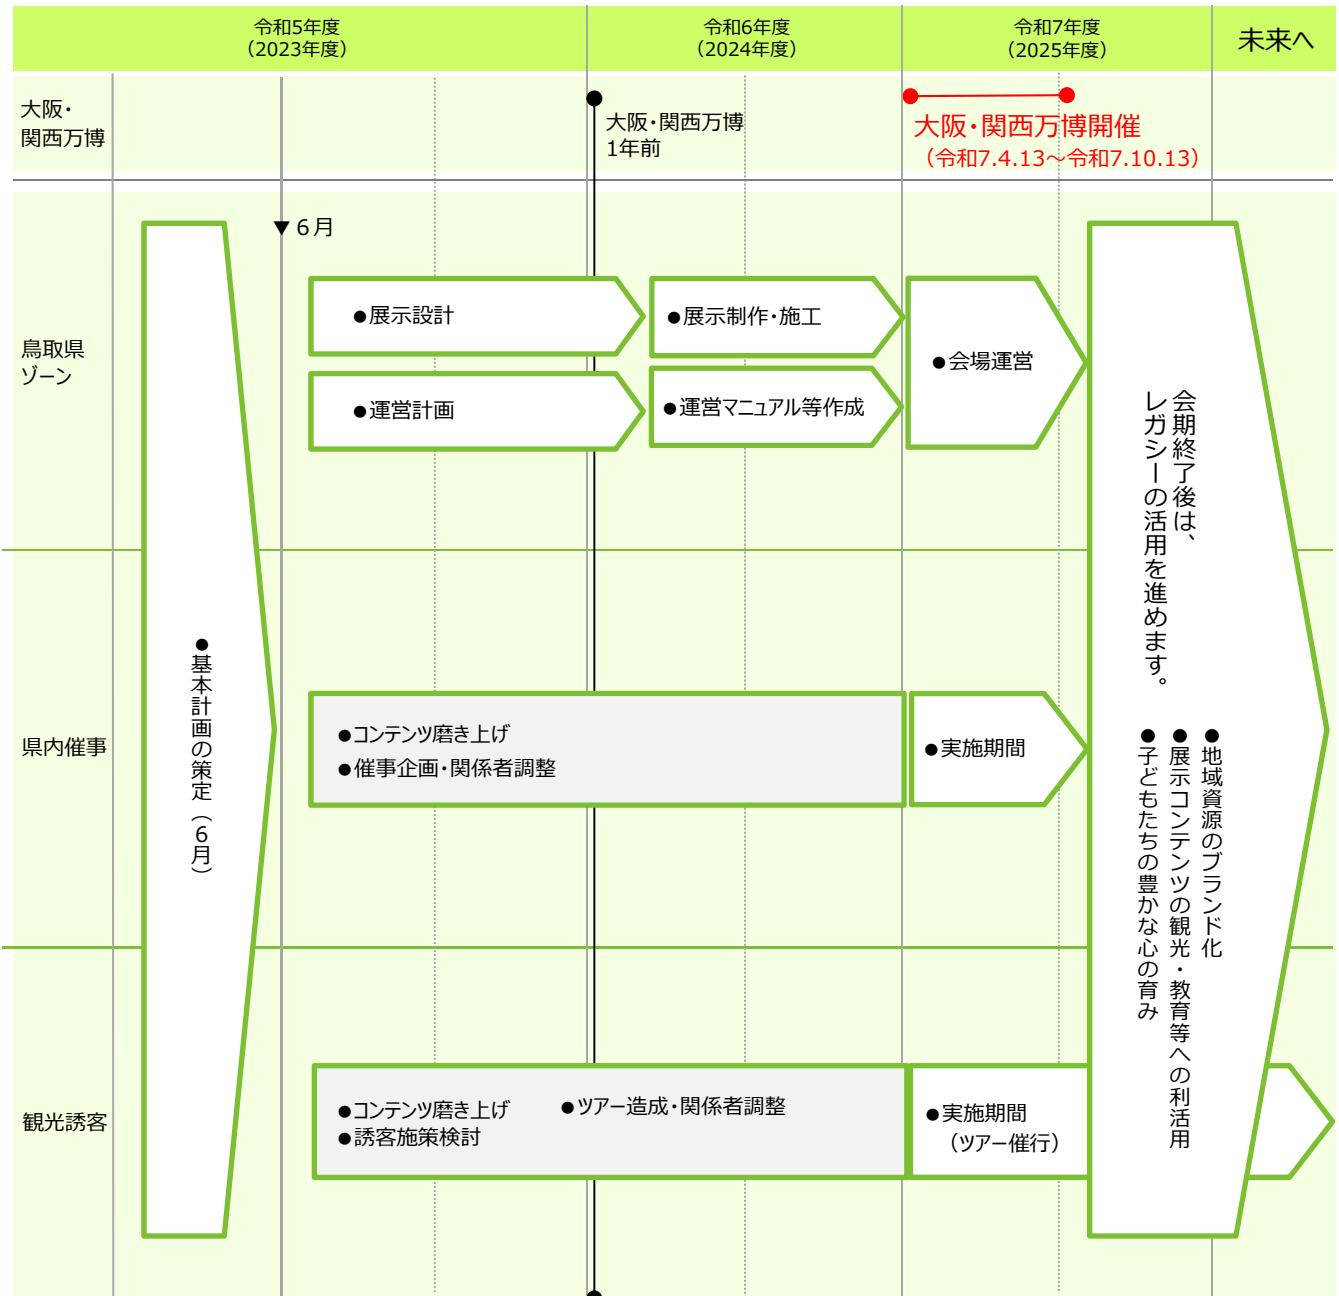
令和5年度（2023年度）

令和6年度（2024年度）

令和7年度（2025年度）

未来へ

大阪・関西万博

大阪・関西万博 1年前

大阪・関西万博開催（令和7.4.13～令和7.10.13）

鳥取県ゾーン

▼6月

●基本計画の策定（6月）

●展示設計

●展示制作・施工

●運営計画

●運営マニュアル等作成

●会場運営

会期終了後は、レガシーの活用を進めます。

●地域資源のブランド化
●展示コンテンツの観光・教育等への利活用
●子どもたちの豊かな心の育み

県内催事

●コンテンツ磨き上げ
●催事企画・関係者調整

●実施期間

観光誘客

●コンテンツ磨き上げ
●誘客施策検討

●ツアー造成・関係者調整

●実施期間（ツアー催行）